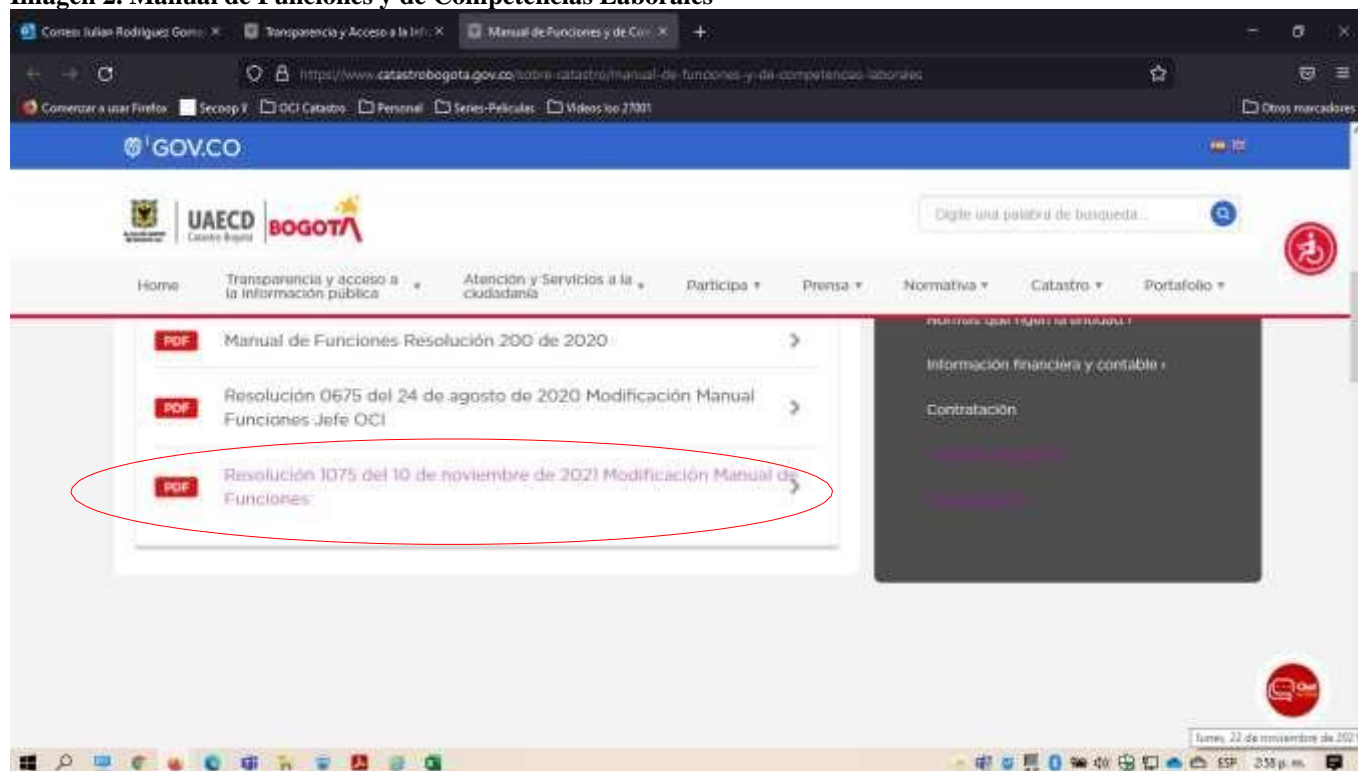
Imagen 2. Manual de Funciones y de Competencias Laborales

Correo: Julian Rodriguez Gome ×
Transparencia y Acceso a la Inf ×
Manual de Funciones y de Com ×
+

https://www.catastrobogota.gov.co/sobre-catastro/manual-de-funciones-y-de-competencias-laborales

Comenzar a usar Firefox
Secoop II
OCI Catastro
Personal
Series-Peliculas
Videos iso 27001
Otros marcadores

GOV.CO

UAECD Catastro Bogotá
BOGOTÁ

Digite una palabra de busqueda...

Home
Transparencia y acceso a la información pública
Atención y Servicios a la ciudadanía
Participa
Prensa
Normativa
Catastro
Portafolio

PDF Manual de Funciones Resolución 200 de 2020

PDF Resolución 0675 del 24 de agosto de 2020 Modificación Manual Funciones Jefe OCI

PDF Resolución 1075 del 10 de noviembre de 2021 Modificación Manual de Funciones

Normas que rigen la entidad
Información financiera y contable
Contratación
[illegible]
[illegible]

Chat

ESP 2:58 p. m.
lunes, 22 de noviembre de 2021